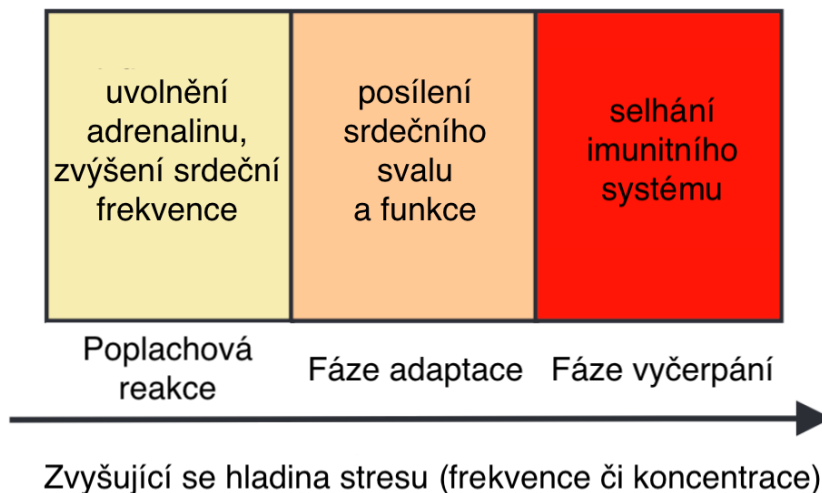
uvolnění adrenalinu, zvýšení srdeční frekvence

posílení srdečního svalu a funkce

selhání imunitního systému

Poplachová reakce

Fáze adaptace

Fáze vyčerpání

Zvyšující se hladina stresu (frekvence či koncentrace)